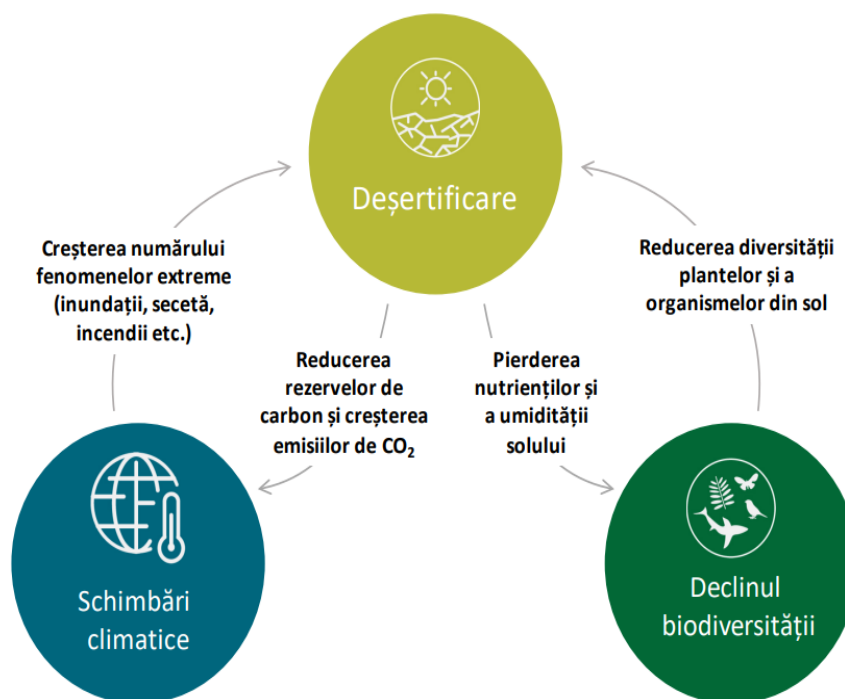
Deșertificare

Creșterea numărului fenomenelor extreme (inundații, secetă, incendii etc.)

Reducerea diversității plantelor și a organismelor din sol

Reducerea rezervelor de carbon și creșterea emisiilor de $CO_2$

Pierderea nutrienților și a umidității solului

Schimbări climatice

Declinul biodiversității